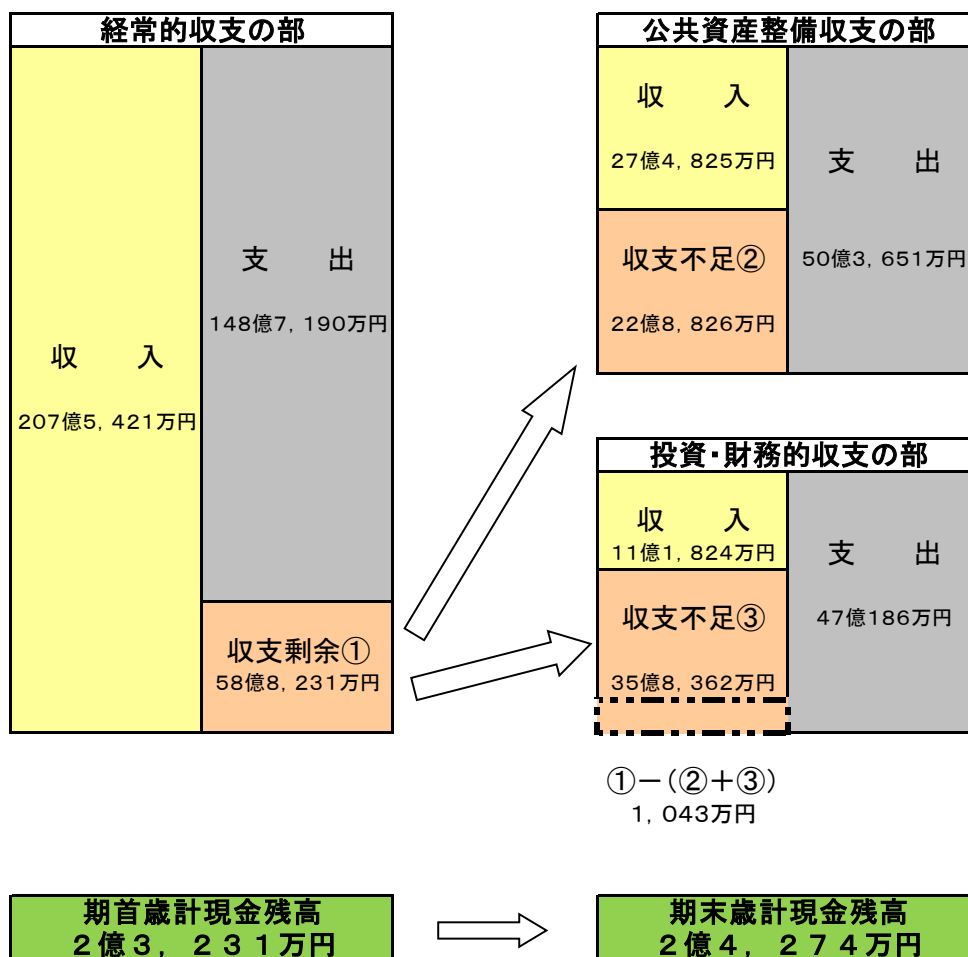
経常的収支の部

収　　入
207億5，421万円

支　　出
148億7，190万円

収支剰余①
58億8，231万円

公共資産整備収支の部

収　　入
27億4，825万円

収支不足②
22億8，826万円

支　　出
50億3，651万円

投資･財務的収支の部

収　　入
11億1，824万円

収支不足③
35億8，362万円

支　　出
47億186万円

①ー（②＋③）
1，043万円

期首歳計現金残高
２億３，２３１万円

期末歳計現金残高
２億４，２７４万円